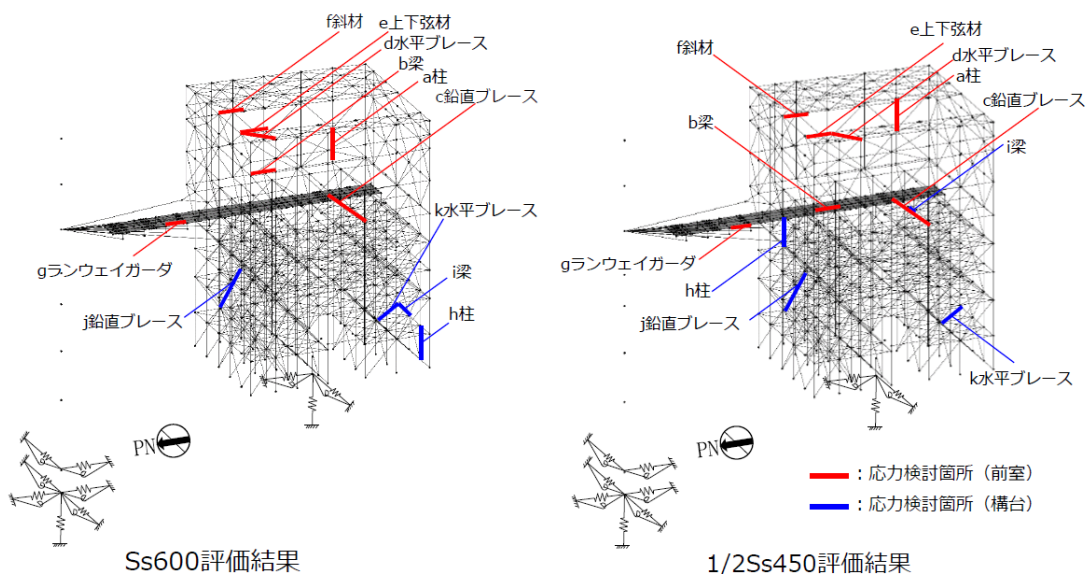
f斜材
e上下弦材
d水平ブレース
b梁
a柱
c鉛直ブレース
k水平ブレース
gランウェイガーダ
i梁
h柱
j鉛直ブレース
PN
Ss600評価結果

f斜材
e上下弦材
d水平ブレース
a柱
c鉛直ブレース
b梁
i梁
gランウェイガーダ
h柱
j鉛直ブレース
k水平ブレース
PN
：応力検討箇所（前室）
：応力検討箇所（構台）
1/2Ss450評価結果